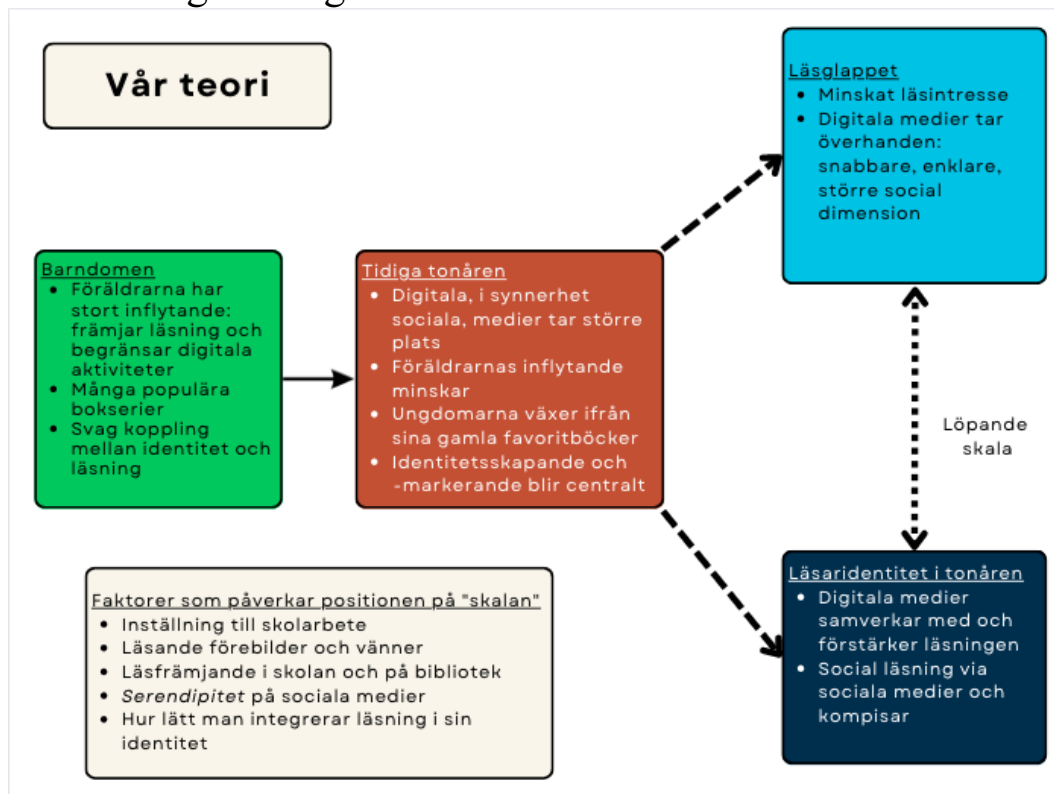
Vår teori

Barndomen
- Föräldrarna har stort inflytande: främjar läsning och begränsar digitala aktiviteter
- Många populära bokserier
- Svag koppling mellan identitet och läsning

Tidiga tonåren
- Digitala, i synnerhet sociala, medier tar större plats
- Föräldrarnas inflytande minskar
- Ungdomarna växer ifrån sina gamla favoritböcker
- Identitetsskapande och -markerande blir centralt

Läsglappet
- Minskat läsintresse
- Digitala medier tar överhanden: snabbare, enklare, större social dimension

Löpande skala

Läsaridentitet i tonåren
- Digitala medier samverkar med och förstärker läsningen
- Social läsning via sociala medier och kompisar

Faktorer som påverkar positionen på "skalan"
- Inställning till skolarbete
- Läsande förebilder och vänner
- Läsfrämjande i skolan och på bibliotek
- Serendipitet på sociala medier
- Hur lätt man integrerar läsning i sin identitet